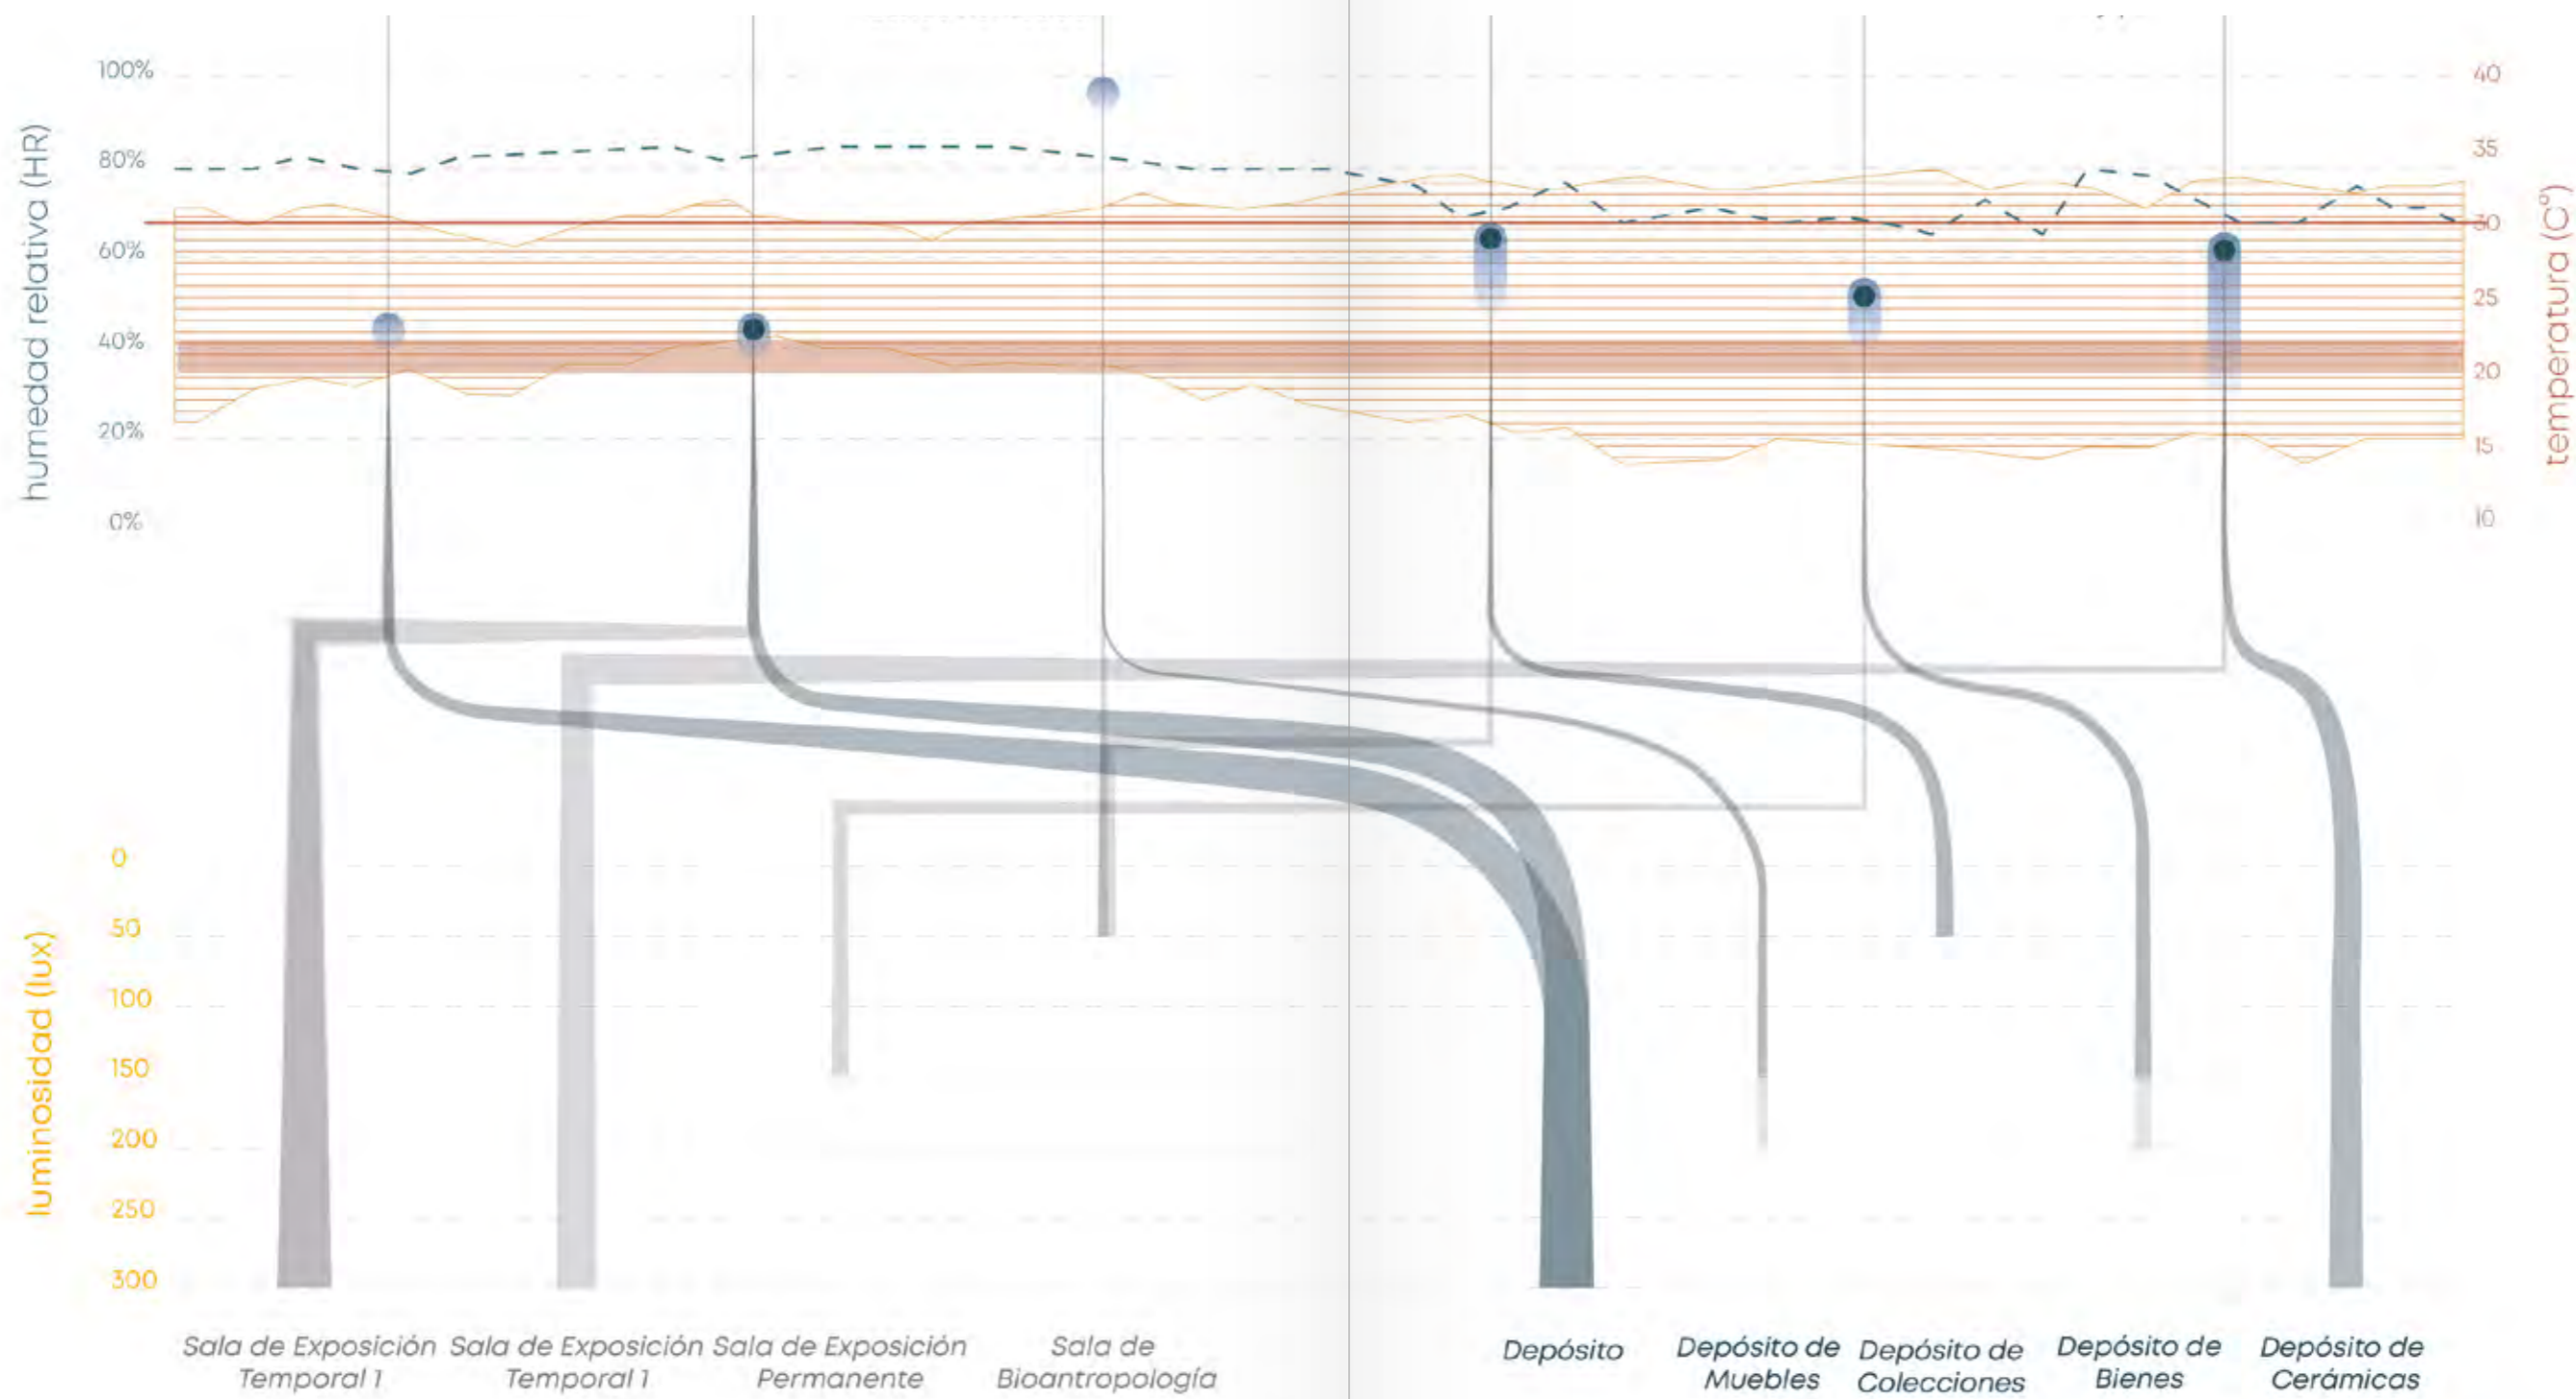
humedad relativa (HR)

100%
80%
60%
40%
20%
0%

temperatura (C°)

40
35
30
25
20
15
10

luminosidad (lux)

0
50
100
150
200
250
300

Sala de Exposición Temporal 1
Sala de Exposición Temporal 1
Sala de Exposición Permanente
Sala de Bioantropología
Depósito
Depósito de Muebles
Depósito de Colecciones
Depósito de Bienes
Depósito de Cerámicas